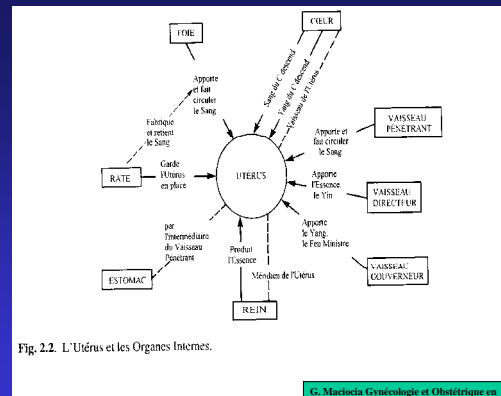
FOIE

CŒUR

Sang du C descend

Yang du C descend

Vaisseau de l'Utérus

Apporte et fait circuler le Sang

Fabrique et retient le Sang

VAISSEAU PÉNÉTRANT

Apporte et fait circuler le Sang

RATE

Garde l'Utérus en place

UTÉRUS

Apporte l'Essence, le Yin

VAISSEAU DIRECTEUR

par l'intermédiaire du Vaisseau Pénétrant

Apporte le Yang, le Feu Ministre

Produit l'Essence

Méridien de l'Utérus

VAISSEAU GOUVERNEUR

ESTOMAC

REIN

Fig. 2.2. L'Utérus et les Organes Internes.

G. Maciocia Gynécologie et Obstétrique en